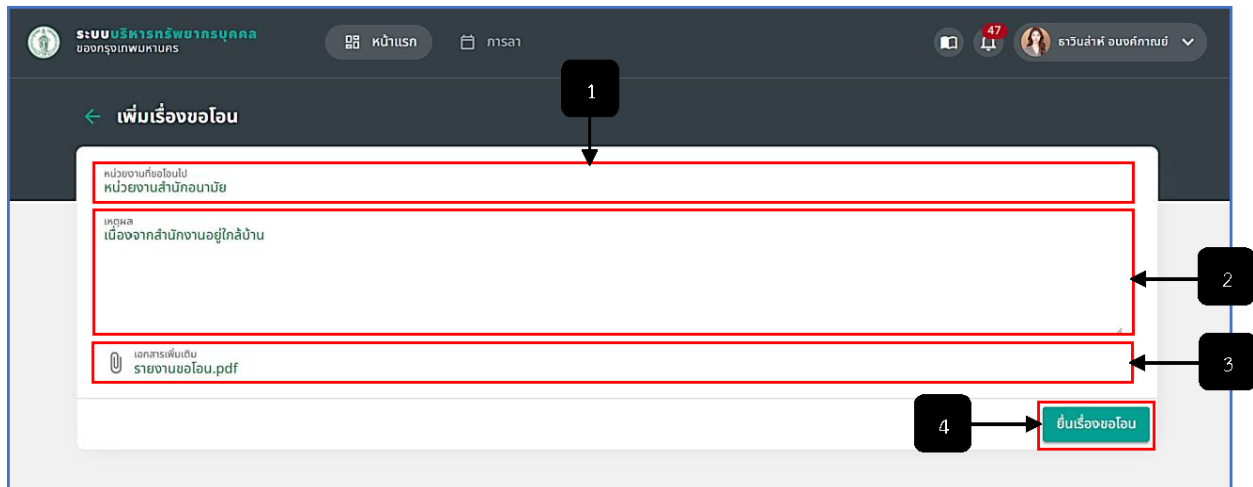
ระบบบริหารทรัพยากรบุคคล
ของกรุงเทพมหานคร

หน้าแรก

การลา

47

ธาวินล่าห์ อนงค์กาณย์

1

เพิ่มเรื่องขอโอน

หน่วยงานที่ขอโอนไป
หน่วยงานสำนักอนามัย

เหตุผล
เนื่องจากสำนักงานอยู่ใกล้บ้าน

2

เอกสารเพิ่มเติม
รายงานขอโอน.pdf

3

4

ยื่นเรื่องขอโอน